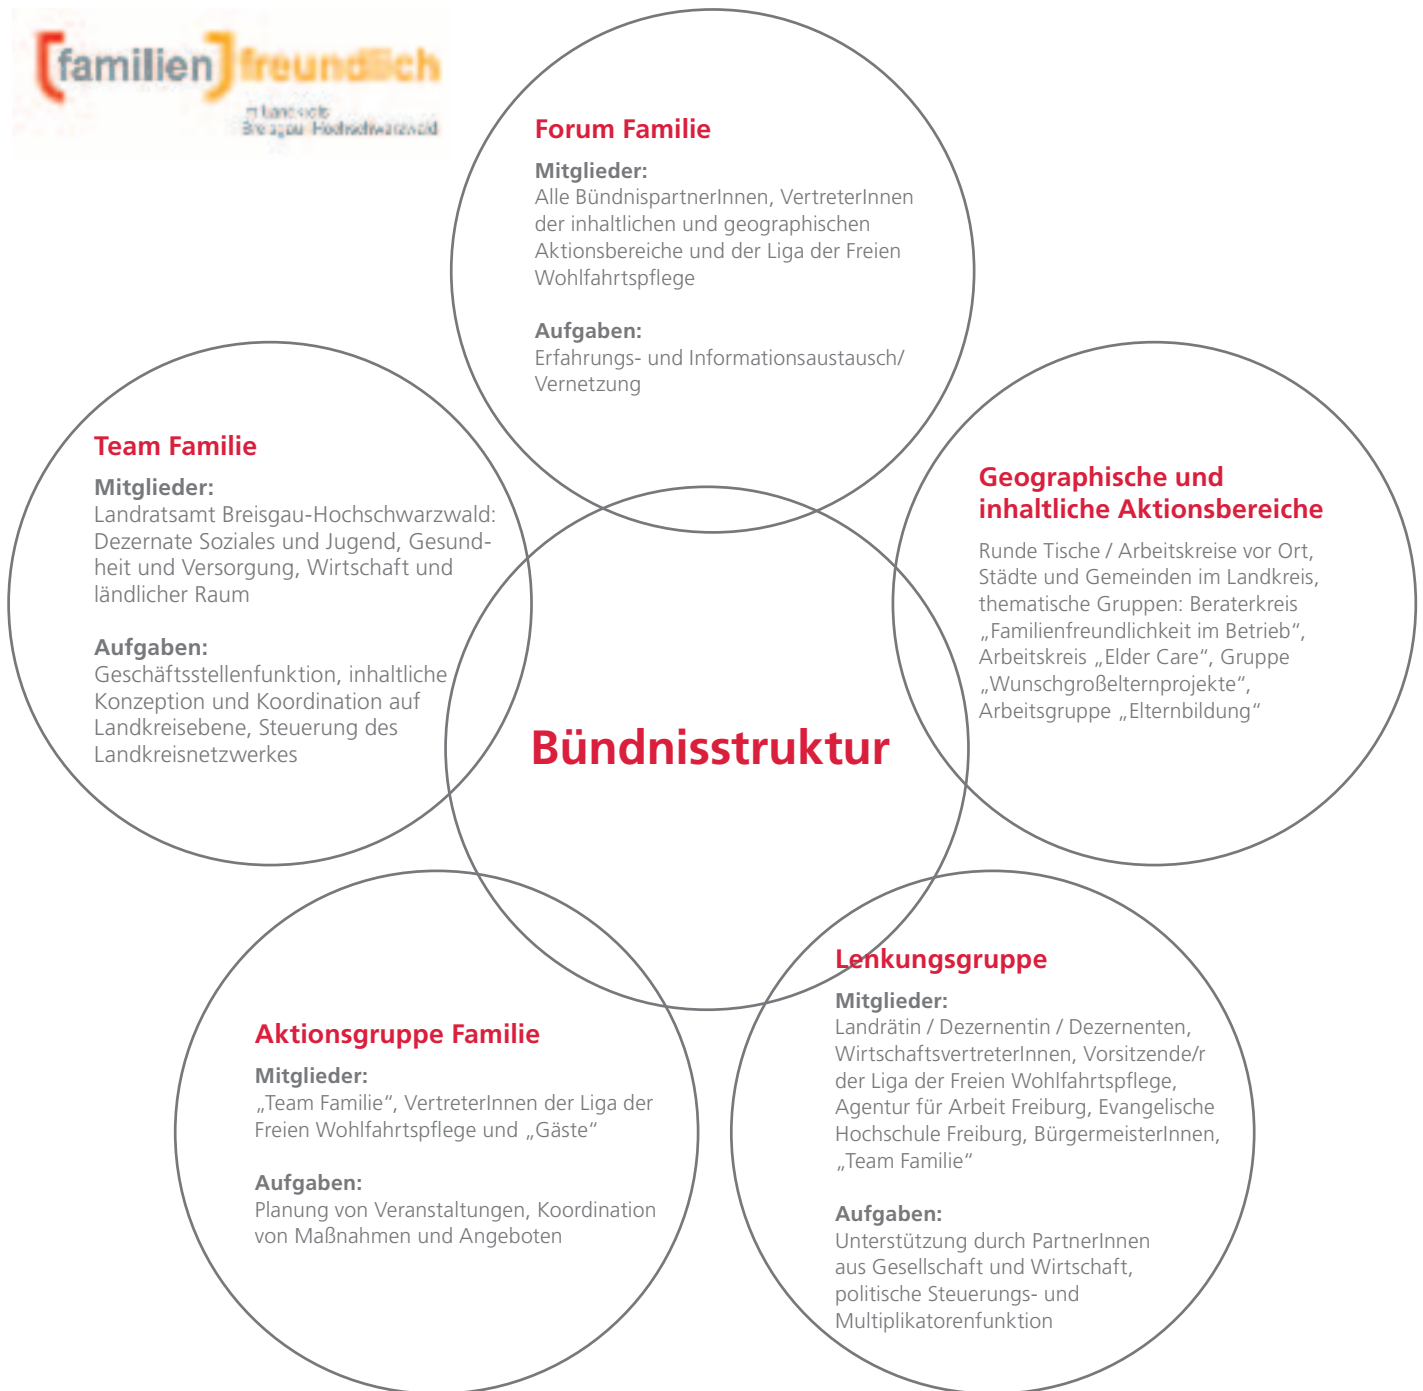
[familien] freundlich
im Landkreis
Breisgau-Hochschwarzwald

Forum Familie

Mitglieder:
Alle BündnispartnerInnen, VertreterInnen der inhaltlichen und geographischen Aktionsbereiche und der Liga der Freien Wohlfahrtspflege

Aufgaben:
Erfahrungs- und Informationsaustausch/ Vernetzung

Team Familie

Mitglieder:
Landratsamt Breisgau-Hochschwarzwald: Dezernate Soziales und Jugend, Gesundheit und Versorgung, Wirtschaft und ländlicher Raum

Aufgaben:
Geschäftsstellenfunktion, inhaltliche Konzeption und Koordination auf Landkreisebene, Steuerung des Landkreisnetzwerkes

Geographische und inhaltliche Aktionsbereiche

Runde Tische / Arbeitskreise vor Ort, Städte und Gemeinden im Landkreis, thematische Gruppen: Beraterkreis „Familienfreundlichkeit im Betrieb“, Arbeitskreis „Elder Care“, Gruppe „Wunschgroßelternprojekte“, Arbeitsgruppe „Elternbildung“

Bündnisstruktur

Lenkungsgruppe

Mitglieder:
Landrätin / Dezernentin / Dezernenten, WirtschaftsvertreterInnen, Vorsitzende/r der Liga der Freien Wohlfahrtspflege, Agentur für Arbeit Freiburg, Evangelische Hochschule Freiburg, BürgermeisterInnen, „Team Familie“

Aufgaben:
Unterstützung durch PartnerInnen aus Gesellschaft und Wirtschaft, politische Steuerungs- und Multiplikatorenfunktion

Aktionsgruppe Familie

Mitglieder:
„Team Familie“, VertreterInnen der Liga der Freien Wohlfahrtspflege und „Gäste“

Aufgaben:
Planung von Veranstaltungen, Koordination von Maßnahmen und Angeboten